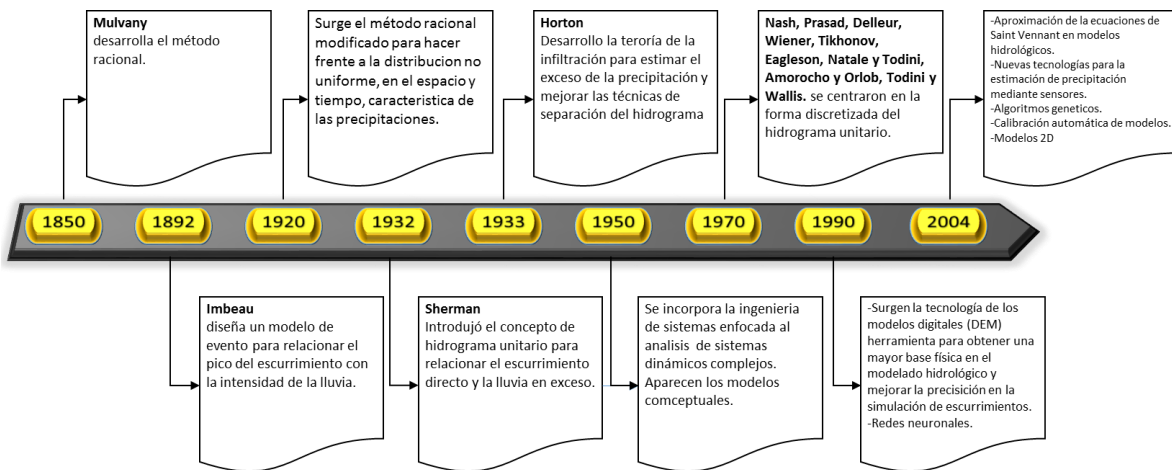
**Mulvany**
desarrolla el método racional.

Surge el método racional modificado para hacer frente a la distribucion no uniforme, en el espacio y tiempo, caracteristica de las precipitaciones.

**Horton**
Desarrollo la teroría de la infiltración para estimar el exceso de la precipitación y mejorar las técnicas de separación del hidrograma

**Nash, Prasad, Delleur, Wiener, Tikhonov, Eagleson, Natale y Todini, Amorocho y Orlob, Todini y Wallis.** se centraron en la forma discretizada del hidrograma unitario.

-Aproximación de la ecuaciones de Saint Vennant en modelos hidrológicos.
-Nuevas tecnologías para la estimación de precipitación mediante sensores.
-Algoritmos geneticos.
-Calibración automática de modelos.
-Modelos 2D

1850 1892 1920 1932 1933 1950 1970 1990 2004

**Imbeau**
diseña un modelo de evento para relacionar el pico del escurrimiento con la intensidad de la lluvia.

**Sherman**
Introdujó el concepto de hidrograma unitario para relacionar el escurrimiento directo y la lluvia en exceso.

Se incorpora la ingenieria de sistemas enfocada al analisis de sistemas dinámicos complejos. Aparecen los modelos comceptuales.

-Surgen la tecnología de los modelos digitales (DEM) herramienta para obtener una mayor base física en el modelado hidrológico y mejorar la precisición en la simulación de escurrimientos.
-Redes neuronales.